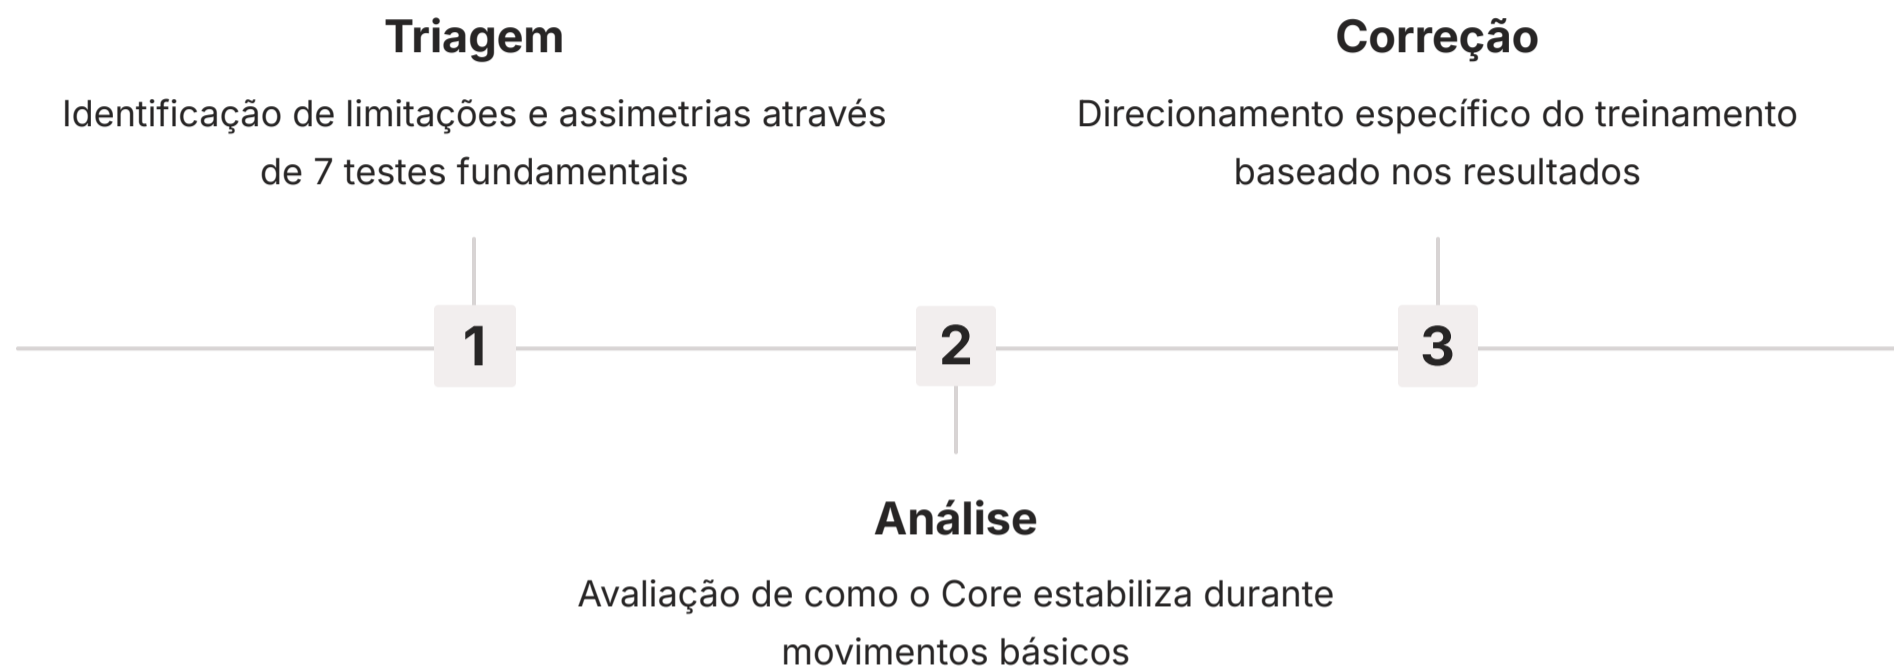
Triagem

Identificação de limitações e assimetrias através de 7 testes fundamentais

Correção

Direcionamento específico do treinamento baseado nos resultados

1

2

3

Análise

Avaliação de como o Core estabiliza durante movimentos básicos